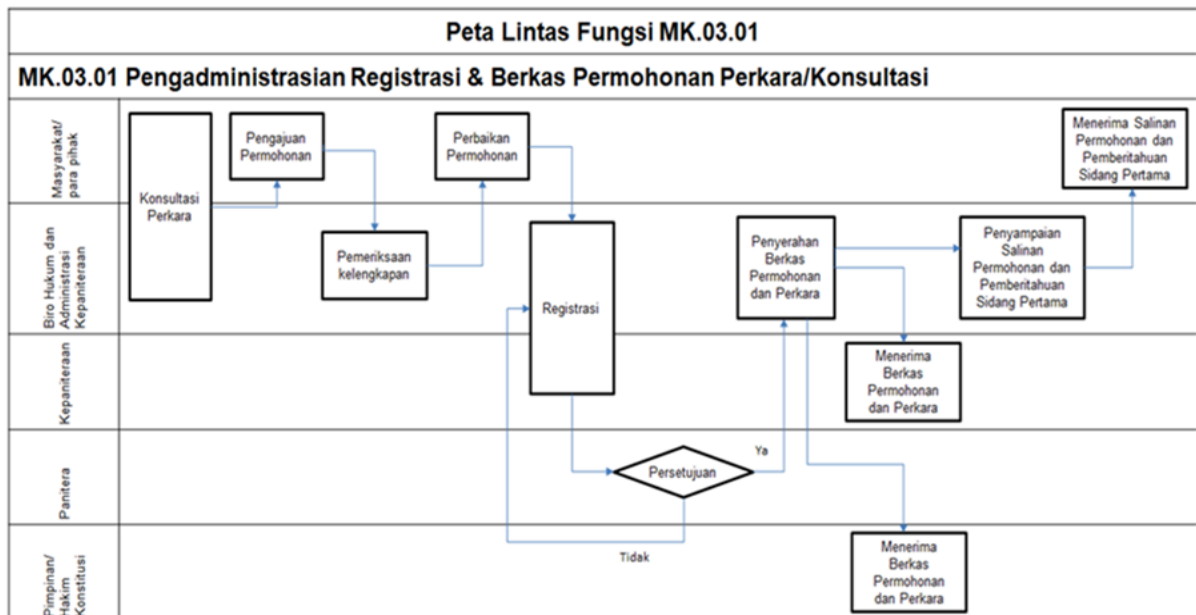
Peta Lintas Fungsi MK.03.01

MK.03.01 Pengadministrasian Registrasi & Berkas Permohonan Perkara/Konsultasi

Masyarakat/ para pihak

Biro Hukum dan Administrasi Kepaniteraan

Kepaniteraan

Panitera

Pimpinan/ Hakim Konstitusi

Konsultasi Perkara

Pengajuan Permohonan

Pemeriksaan kelengkapan

Perbaikan Permohonan

Registrasi

Persetujuan

Ya

Tidak

Penyerahan Berkas Permohonan dan Perkara

Menerima Berkas Permohonan dan Perkara

Menerima Berkas Permohonan dan Perkara

Penyampaian Salinan Permohonan dan Pemberitahuan Sidang Pertama

Menerima Salinan Permohonan dan Pemberitahuan Sidang Pertama